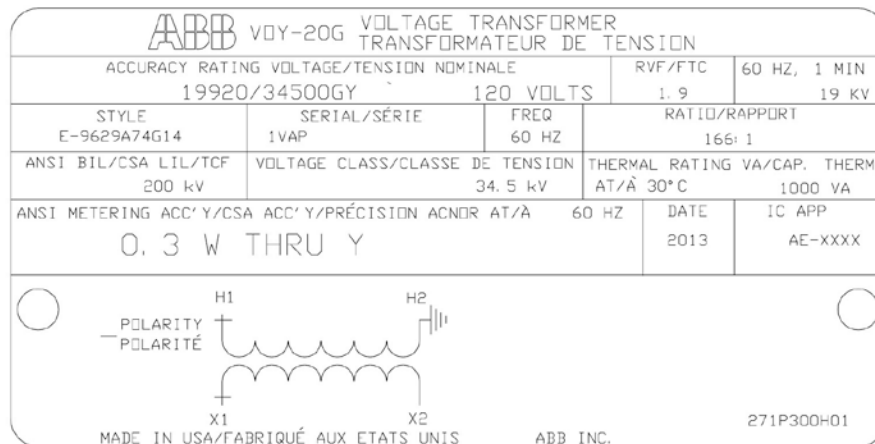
ABB VOY-20G VOLTAGE TRANSFORMER TRANSFORMATEUR DE TENSION

| ACCURACY RATING VOLTAGE/TENSION NOMINALE 19920/34500GY ` 120 VOLTS | RVF/FTC 1.9 | 60 HZ, 1 MIN 19 KV |
|---|---|---|

| STYLE E-9629A74G14 | SERIAL/SÉRIE 1VAP | FREQ 60 HZ | RATIO/RAPPORT 166:1 |
|---|---|---|---|

| ANSI BIL/CSA LIL/TCF 200 kV | VOLTAGE CLASS/CLASSE DE TENSION 34.5 kV | THERMAL RATING VA/CAP. THERM AT/À 30°C 1000 VA |
|---|---|---|

| ANSI METERING ACC'Y/CSA ACC'Y/PRÉCISION ACNOR AT/À 60 HZ 0.3 W THRU Y | DATE 2013 | IC APP AE-XXXX |
|---|---|---|

H1 H2
POLARITY
POLARITÉ
X1 X2
271P300H01
MADE IN USA/FABRIQUÉ AUX ETATS UNIS ABB INC.